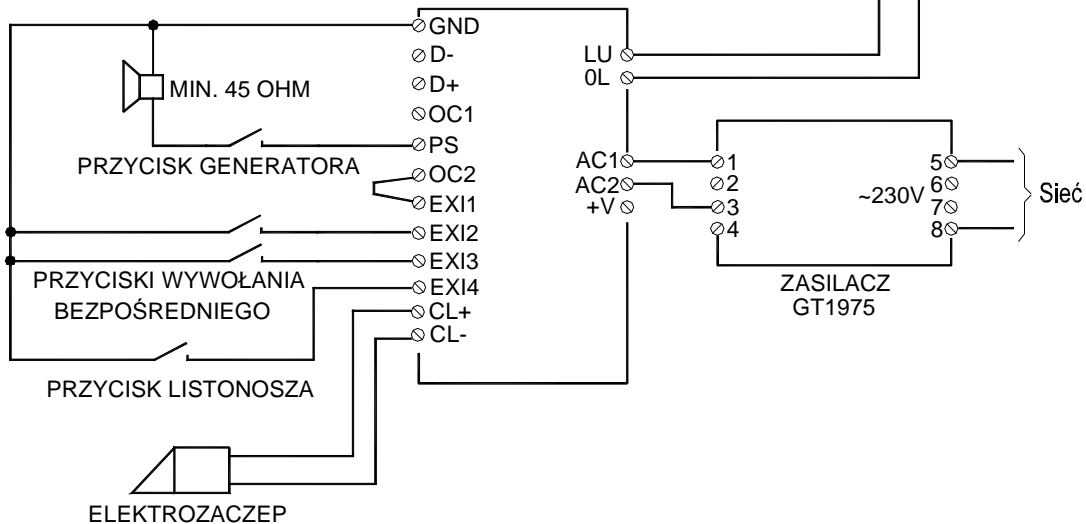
GND
D-
D+
OC1
PS
OC2
EXI1
EXI2
EXI3
EXI4
CL+
CL-
MIN. 45 OHM
PRZYCISK GENERATORA
PRZYCISKI WYWOŁANIA
BEZPOŚREDNIEGO
PRZYCISK LISTONOSZA
ELEKTROZACZEP
LU
0L
AC1
AC2
+V
1
2
3
4
5
6
7
8
~230V
Sieć
ZASILACZ
GT1975